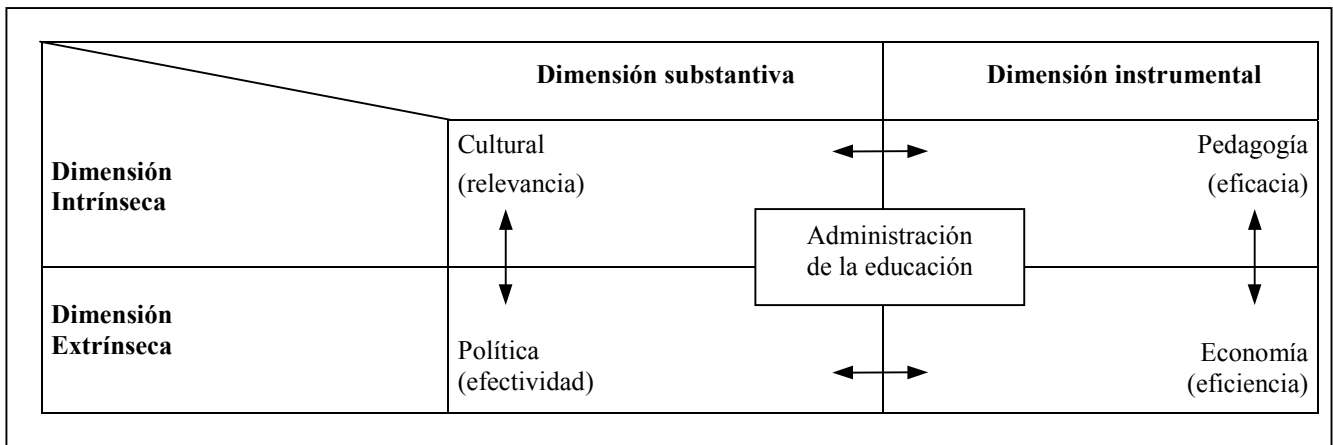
|  | Dimensión substantiva | Dimensión instrumental |
|---|---|---|
| Dimensión Intrínseca | Cultural (relevancia) | Pedagogía (eficacia) |
| Dimensión Extrínseca | Política (efectividad) | Economía (eficiencia) |

Administración de la educación